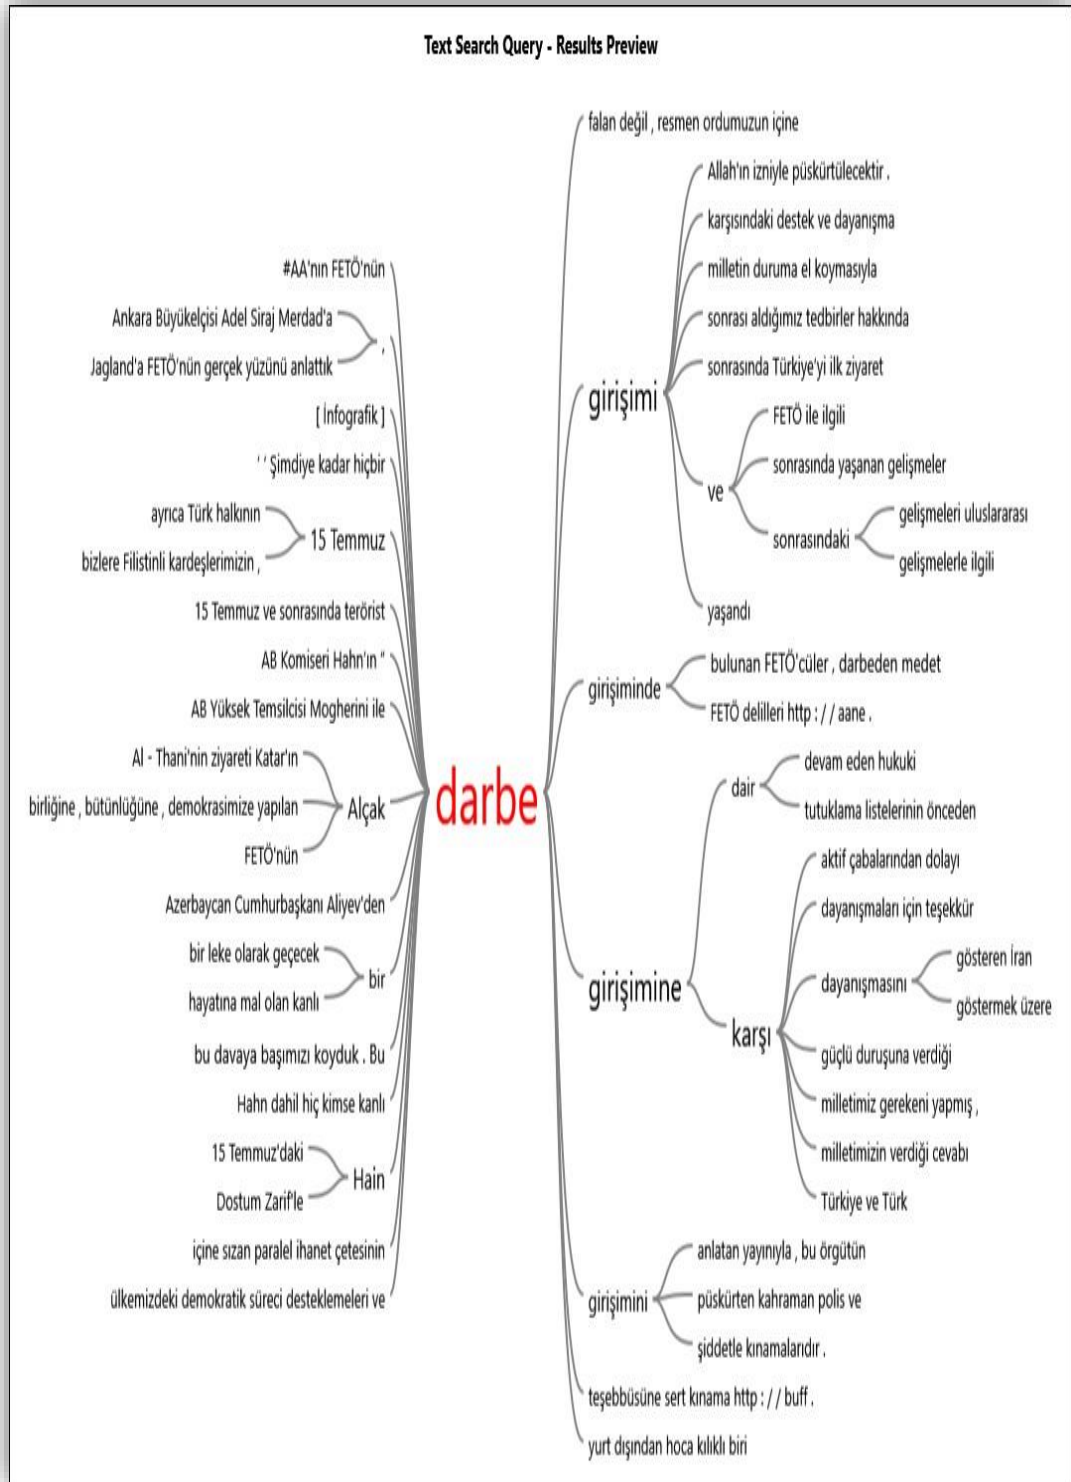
Text Search Query - Results Preview

#AA'nın FETÖ'nün
Ankara Büyükelçisi Adel Siraj Merdad'a
Jagland'a FETÖ'nün gerçek yüzünü anlattık
,
[ İnfografik ]
' ' Şimdiye kadar hiçbir
ayrıca Türk halkının
bizlere Filistinli kardeşlerimizin ,
15 Temmuz
15 Temmuz ve sonrasında terörist
AB Komiseri Hahn'ın "
AB Yüksek Temsilcisi Mogherini ile
Al - Thani'nin ziyareti Katar'ın
birliğine , bütünlüğüne , demokrasimize yapılan
FETÖ'nün
Alçak
Azerbaycan Cumhurbaşkanı Aliyev'den
bir leke olarak geçecek
hayatına mal olan kanlı
bir
bu davaya başımızı koyduk . Bu
Hahn dahil hiç kimse kanlı
15 Temmuz'daki
Dostum Zarif'le
Hain
içine sızan paralel ihanet çetesinin
ülkemizdeki demokratik süreci desteklemeleri ve

darbe

falan değil , resmen ordumuzun içine
girişimi
Allah'ın izniyle püskürtülecektir .
karşısındaki destek ve dayanışma
milletin duruma el koymasıyla
sonrası aldığımız tedbirler hakkında
sonrasında Türkiye'yi ilk ziyaret
ve
FETÖ ile ilgili
sonrasında yaşanan gelişmeler
sonrasındaki
gelişmeleri uluslararası
gelişmelerle ilgili
yaşandı
girişiminde
bulunan FETÖ'cüler , darbeden medet
FETÖ delilleri http : / / aane .
girişimine
dair
devam eden hukuki
tutuklama listelerinin önceden
karşı
aktif çabalarından dolayı
dayanışmaları için teşekkür
dayanışmasını
gösteren İran
göstermek üzere
güçlü duruşuna verdiği
milletimiz gerekeni yapmış ,
milletimizin verdiği cevabı
Türkiye ve Türk
girişimini
anlatan yayınıyla , bu örgütün
püskürten kahraman polis ve
şiddetle kınamalarıdır .
teşebbüsüne sert kınama http : / / buff .
yurt dışından hoca kılıklı biri